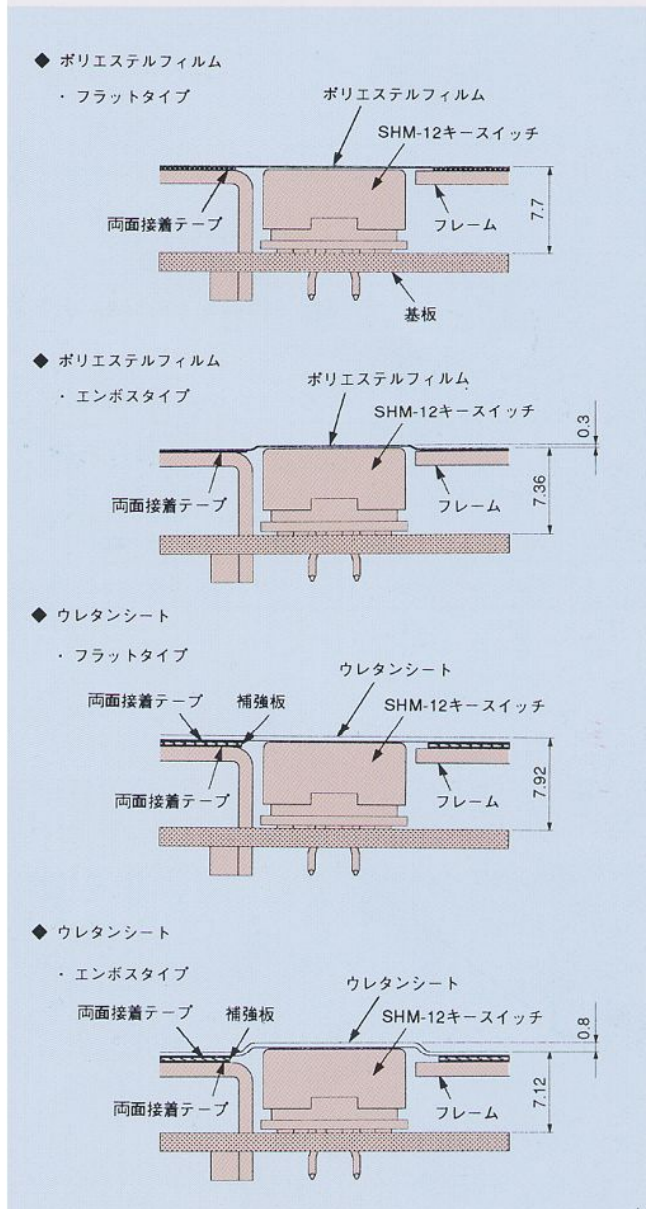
◆ ポリエステルフィルム

・フラットタイプ

ポリエステルフィルム
SHM-12キースイッチ
両面接着テープ
フレーム
7.7
基板

◆ ポリエステルフィルム

・エンボスタイプ

ポリエステルフィルム
SHM-12キースイッチ
0.3
両面接着テープ
フレーム
7.36

◆ ウレタンシート

・フラットタイプ

ウレタンシート
両面接着テープ
補強板
SHM-12キースイッチ
両面接着テープ
フレーム
7.92

◆ ウレタンシート

・エンボスタイプ

ウレタンシート
両面接着テープ
補強板
SHM-12キースイッチ
0.8
両面接着テープ
フレーム
7.12